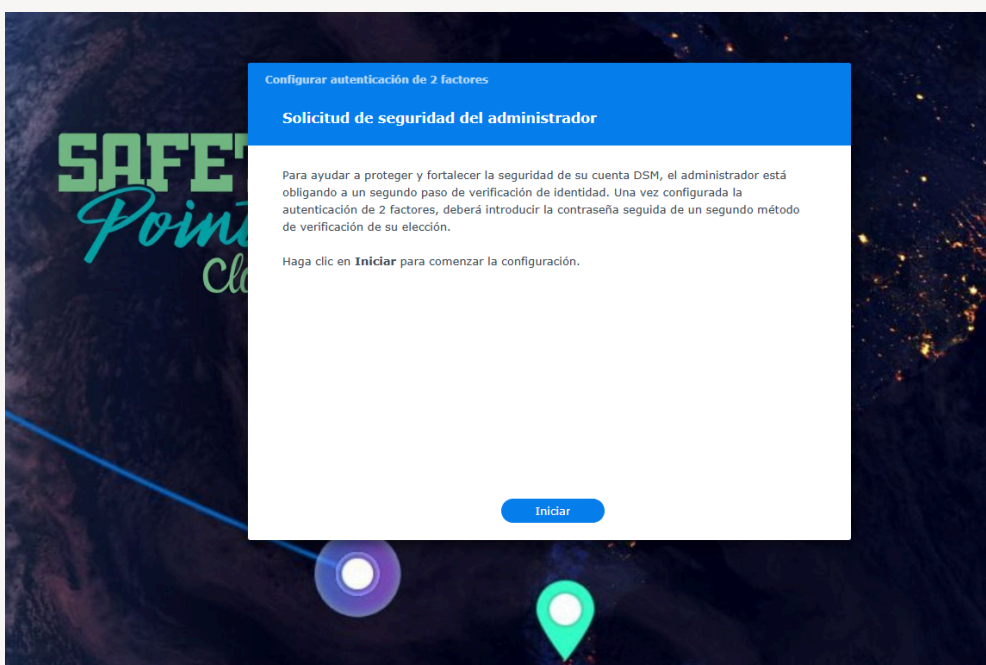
SAFET
Point
Clo

Configurar autenticación de 2 factores

Solicitud de seguridad del administrador

Para ayudar a proteger y fortalecer la seguridad de su cuenta DSM, el administrador está obligando a un segundo paso de verificación de identidad. Una vez configurada la autenticación de 2 factores, deberá introducir la contraseña seguida de un segundo método de verificación de su elección.

Haga clic en **Iniciar** para comenzar la configuración.

Iniciar